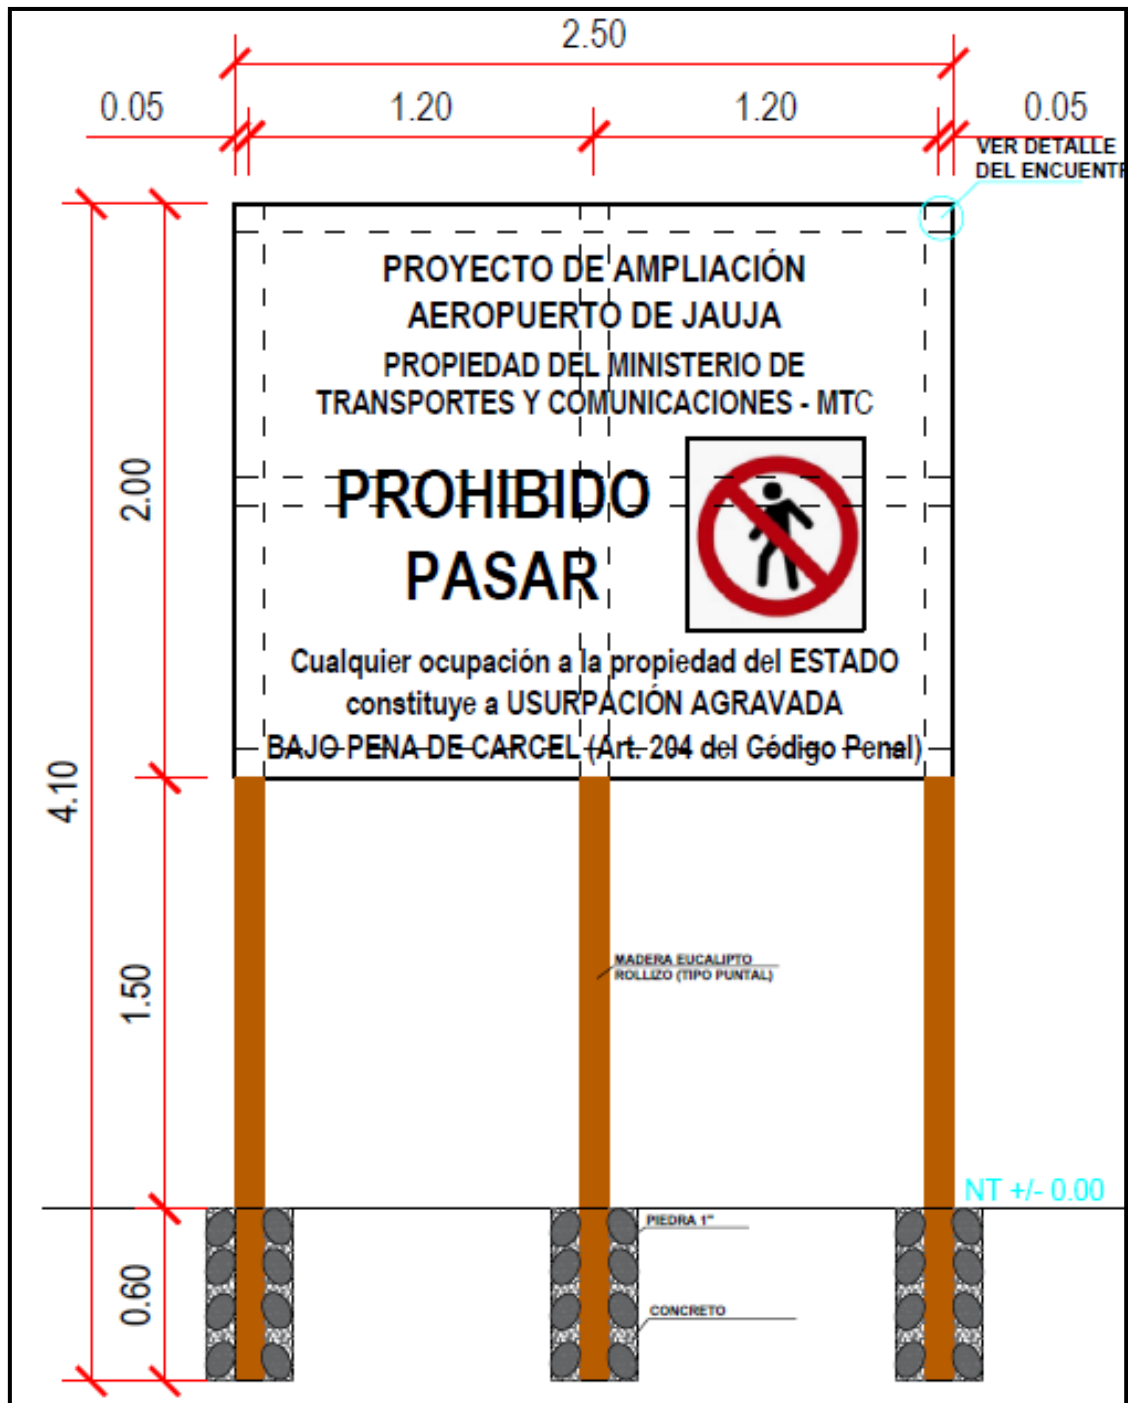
2.50

0.05 1.20 1.20 0.05

VER DETALLE DEL ENCUENTR

PROYECTO DE AMPLIACIÓN AEROPUERTO DE JAUJA

PROPIEDAD DEL MINISTERIO DE TRANSPORTES Y COMUNICACIONES - MTC

PROHIBIDO PASAR

Cualquier ocupación a la propiedad del ESTADO constituye a USURPACIÓN AGRAVADA BAJO PENA DE CARCEL (Art. 204 del Código Penal)

2.00

4.10

1.50

MADERA EUCALIPTO ROLLIZO (TIPO PUNTAL)

NT +/- 0.00

PIEDRA 1"

0.60

CONCRETO